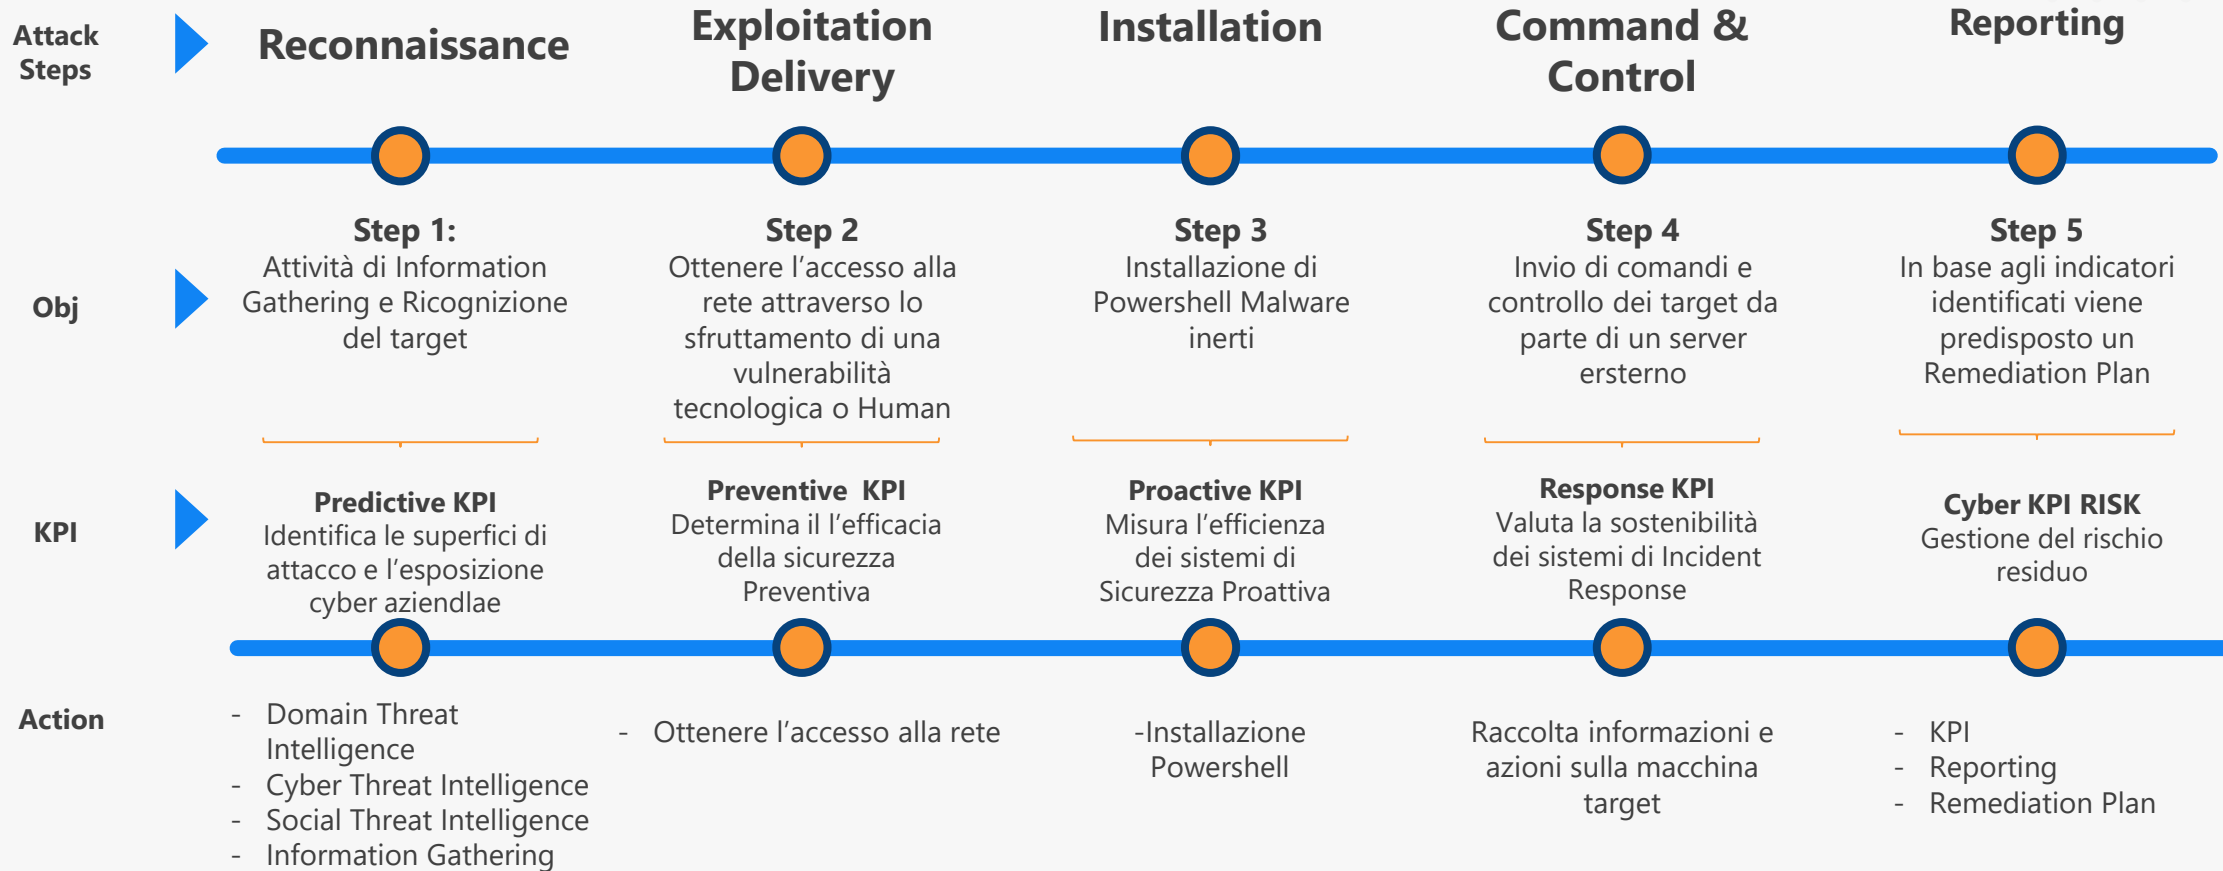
Attack Steps

Reconnaissance

Exploitation Delivery

Installation

Command & Control

Reporting

Obj

Step 1:
Attività di Information Gathering e Ricognizione del target

Step 2
Ottenere l'accesso alla rete attraverso lo sfruttamento di una vulnerabilità tecnologica o Human

Step 3
Installazione di Powershell Malware inerti

Step 4
Invio di comandi e controllo dei target da parte di un server ersterno

Step 5
In base agli indicatori identificati viene predisposto un Remediation Plan

KPI

Predictive KPI
Identifica le superfici di attacco e l'esposizione cyber aziendlae

Preventive KPI
Determina il l'efficacia della sicurezza Preventiva

Proactive KPI
Misura l'efficienza dei sistemi di Sicurezza Proattiva

Response KPI
Valuta la sostenibilità dei sistemi di Incident Response

Cyber KPI RISK
Gestione del rischio residuo

Action

- Domain Threat Intelligence
- Cyber Threat Intelligence
- Social Threat Intelligence
- Information Gathering

- Ottenere l'accesso alla rete

-Installazione Powershell

Raccolta informazioni e azioni sulla macchina target

- KPI
- Reporting
- Remediation Plan